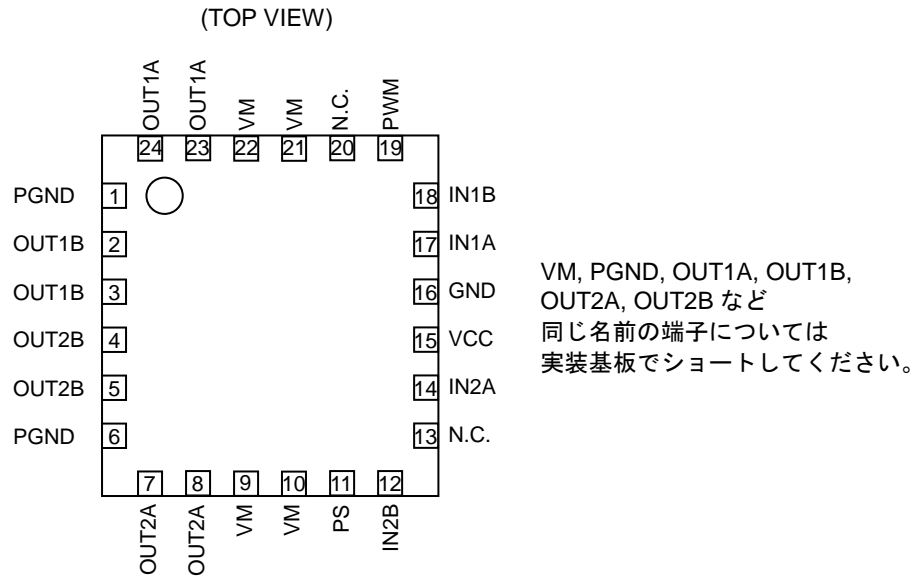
(TOP VIEW)

OUT1A 24
OUT1A 23
VM 22
VM 21
N.C. 20
PWM 19

PGND 1
OUT1B 2
OUT1B 3
OUT2B 4
OUT2B 5
PGND 6

18 IN1B
17 IN1A
16 GND
15 VCC
14 IN2A
13 N.C.

7 OUT2A
8 OUT2A
9 VM
10 VM
11 PS
12 IN2B

VM, PGND, OUT1A, OUT1B, OUT2A, OUT2B など
同じ名前の端子については
実装基板でショートしてください。